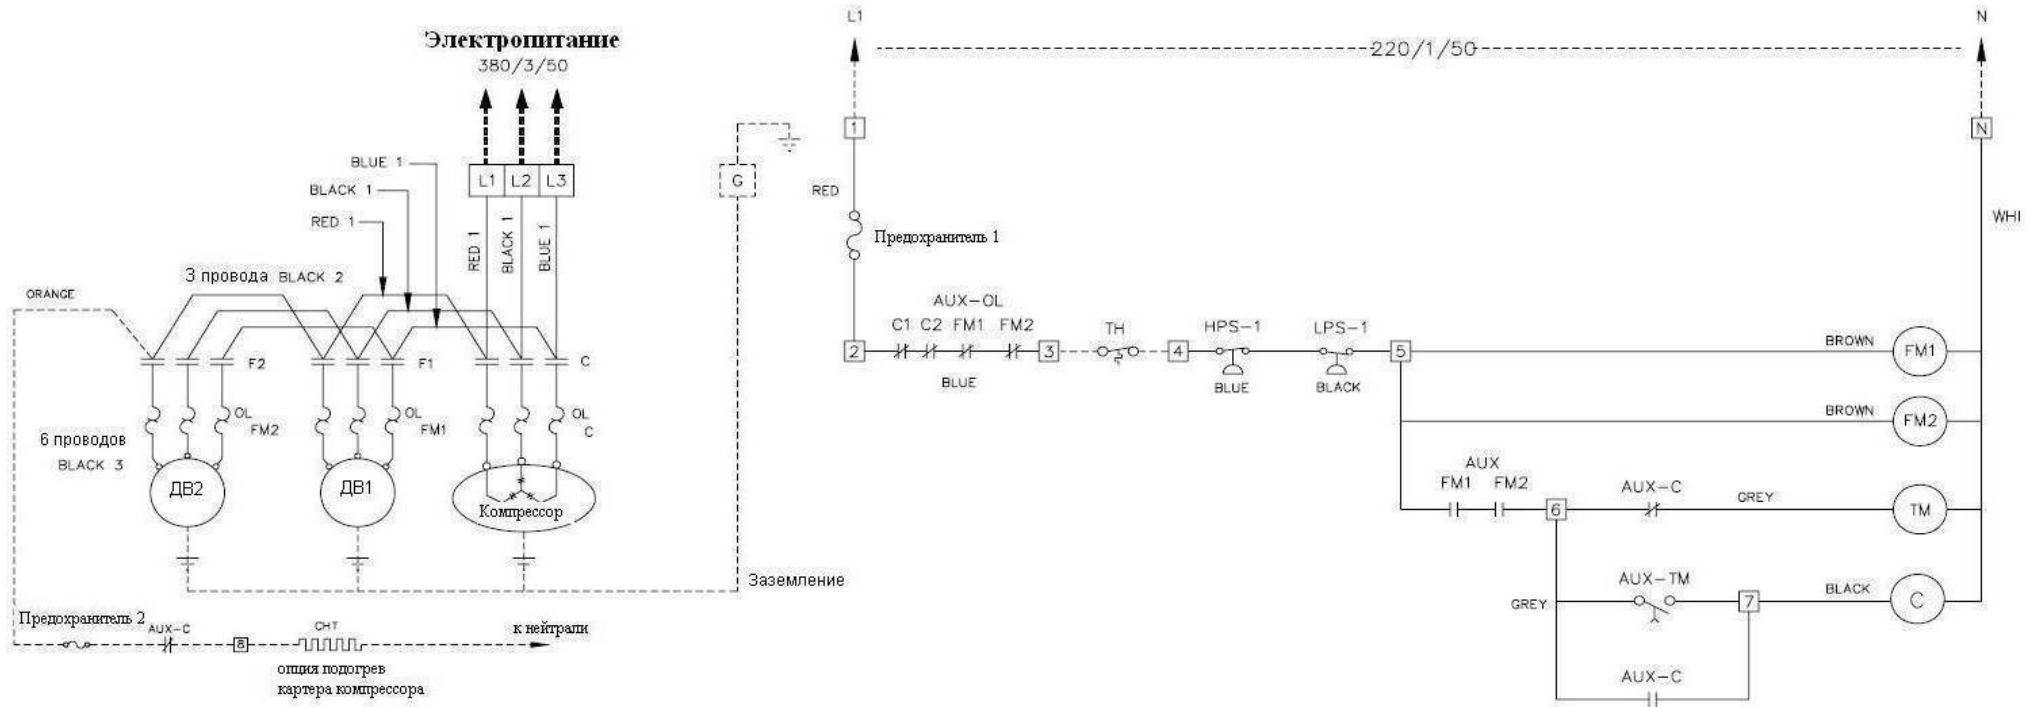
Электропитание
380/3/50

L1 L2 L3

G

BLUE 1
BLACK 1
RED 1
RED 1 BLACK 1 BLUE 1

3 провода BLACK 2
ORANGE

F2 F1 C

OL FM2
OL FM1
OL C

6 проводов
BLACK 3

ДВ2
ДВ1
Компрессор

Заземление

Предохранитель 2
AUX-C
8
CHT
к нейтрали
опция подогрев картера компрессора

L1
N
220/1/50

1
N
RED
WHI
Предохранитель 1

AUX-OL
C1 C2 FM1 FM2
2
3
BLUE
TH
4
HPS-1
BLUE
LPS-1
BLACK
5
BROWN
FM1
BROWN
FM2

AUX
FM1 FM2
6
AUX-C
GREY
TM

AUX-TM
7
GREY
BLACK
C

AUX-C